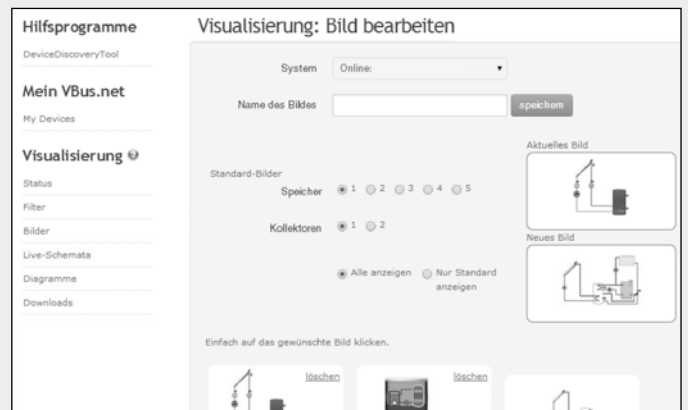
Hilfsprogramme

DeviceDiscoveryTool

Mein VBus.net

My Devices

Visualisierung

Status

Filter

Bilder

Live-Schemata

Diagramme

Downloads

Visualisierung: Bild bearbeiten

System Online:

Name des Bildes speichern

Aktuelles Bild

Standard-Bilder

Speicher 1 2 3 4 5

Kollektoren 1 2

Neues Bild

Alle anzeigen Nur Standard anzeigen

Einfach auf das gewünschte Bild klicken.

löschen

löschen